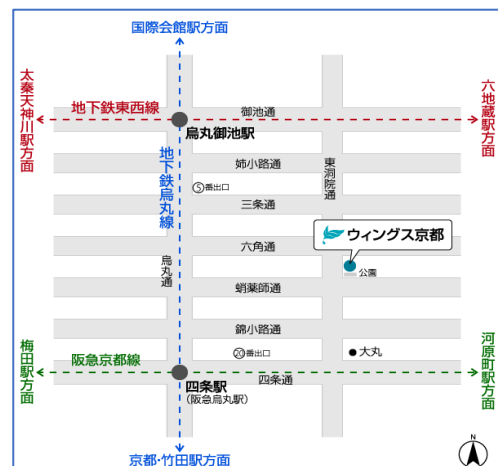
国際会館駅方面

太秦天神川駅方面

六地蔵駅方面

地下鉄東西線

御池通

烏丸御池駅

地下鉄烏丸線

姉小路通

⑤番出口

東洞院通

三条通

ウィングス京都

六角通

公園

烏丸通

蛸薬師通

錦小路通

梅田駅方面

河原町駅方面

阪急京都線

⑳番出口

大丸

四条駅
(阪急烏丸駅)

四条通

京都・竹田駅方面

N